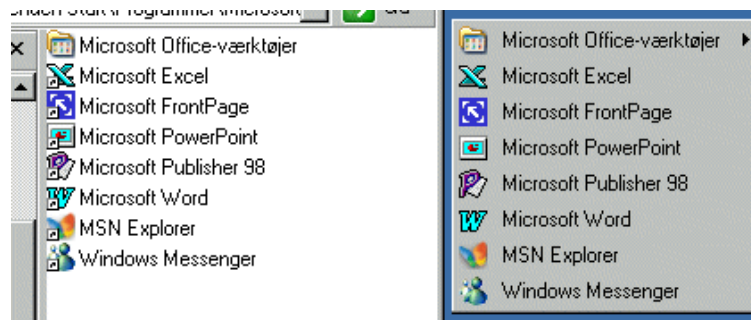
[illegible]\Start\Programmer\Microsoft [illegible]

×

Microsoft Office-værktøjer
Microsoft Excel
Microsoft FrontPage
Microsoft PowerPoint
Microsoft Publisher 98
Microsoft Word
MSN Explorer
Windows Messenger

Microsoft Office-værktøjer ▸
Microsoft Excel
Microsoft FrontPage
Microsoft PowerPoint
Microsoft Publisher 98
Microsoft Word
MSN Explorer
Windows Messenger